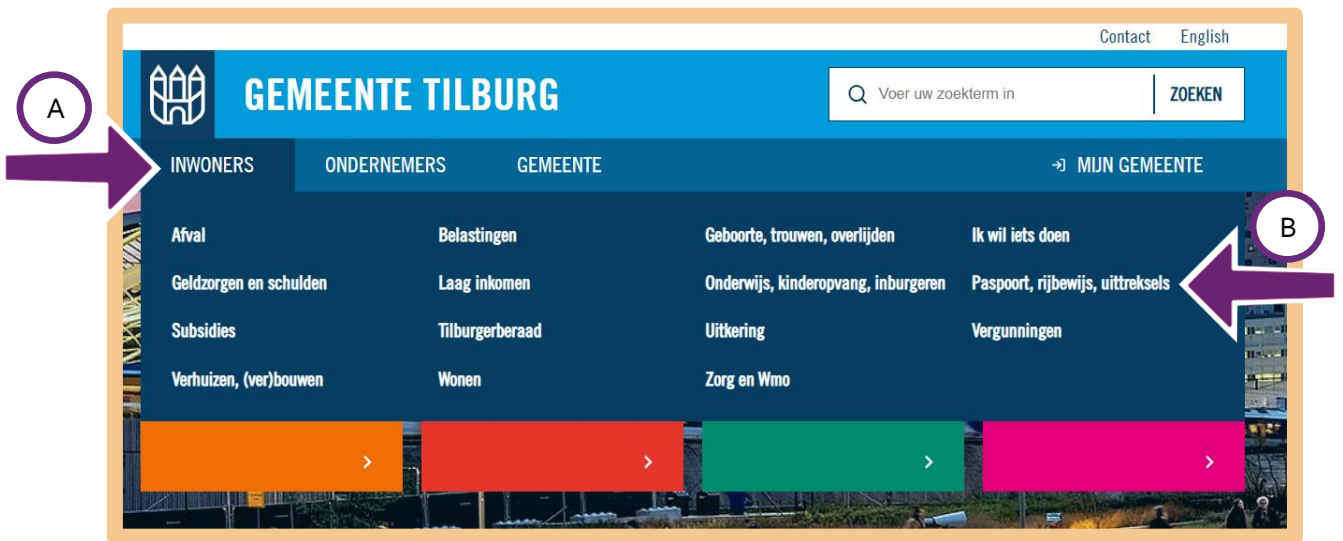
Contact English

GEMEENTE TILBURG

Voer uw zoekterm in ZOEKEN

A

INWONERS ONDERNEMERS GEMEENTE MIJN GEMEENTE

B

Afval
Geldzorgen en schulden
Subsidies
Verhuizen, (ver)bouwen

Belastingen
Laag inkomen
Tilburgerberaad
Wonen

Geboorte, trouwen, overlijden
Onderwijs, kinderopvang, inburgeren
Uitkering
Zorg en Wmo

Ik wil iets doen
Paspoort, rijbewijs, uittreksels
Vergunningen